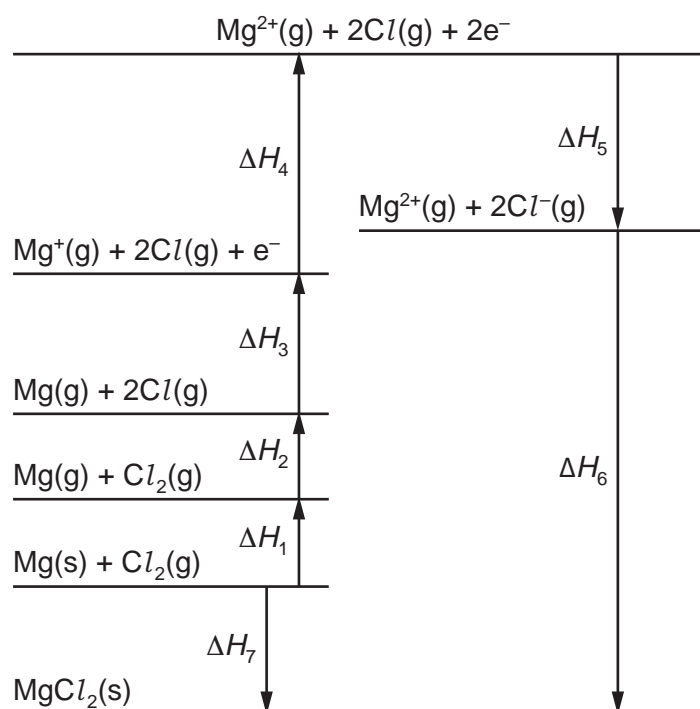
$Mg^{2+}(g) + 2Cl(g) + 2e^-$

$\Delta H_4$

$\Delta H_5$

$Mg^{2+}(g) + 2Cl^-(g)$

$Mg^+(g) + 2Cl(g) + e^-$

$\Delta H_3$

$Mg(g) + 2Cl(g)$

$\Delta H_2$

$Mg(g) + Cl_2(g)$

$\Delta H_6$

$\Delta H_1$

$Mg(s) + Cl_2(g)$

$\Delta H_7$

$MgCl_2(s)$